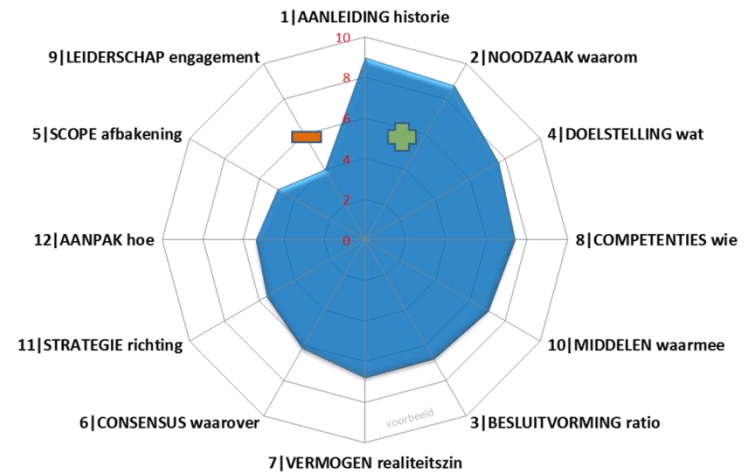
1|AANLEIDING historie
10
8
6
4
2
0
2|NOODZAAK waarom
9|LEIDERSCHAP engagement
5|SCOPE afbakening
4|DOELSTELLING wat
12|AANPAK hoe
8|COMPETENTIES wie
11|STRATEGIE richting
10|MIDDELEN waarmee
6|CONSENSUS waarover
voorbeeld
3|BESLUITVORMING ratio
7|VERMOGEN realiteitszin